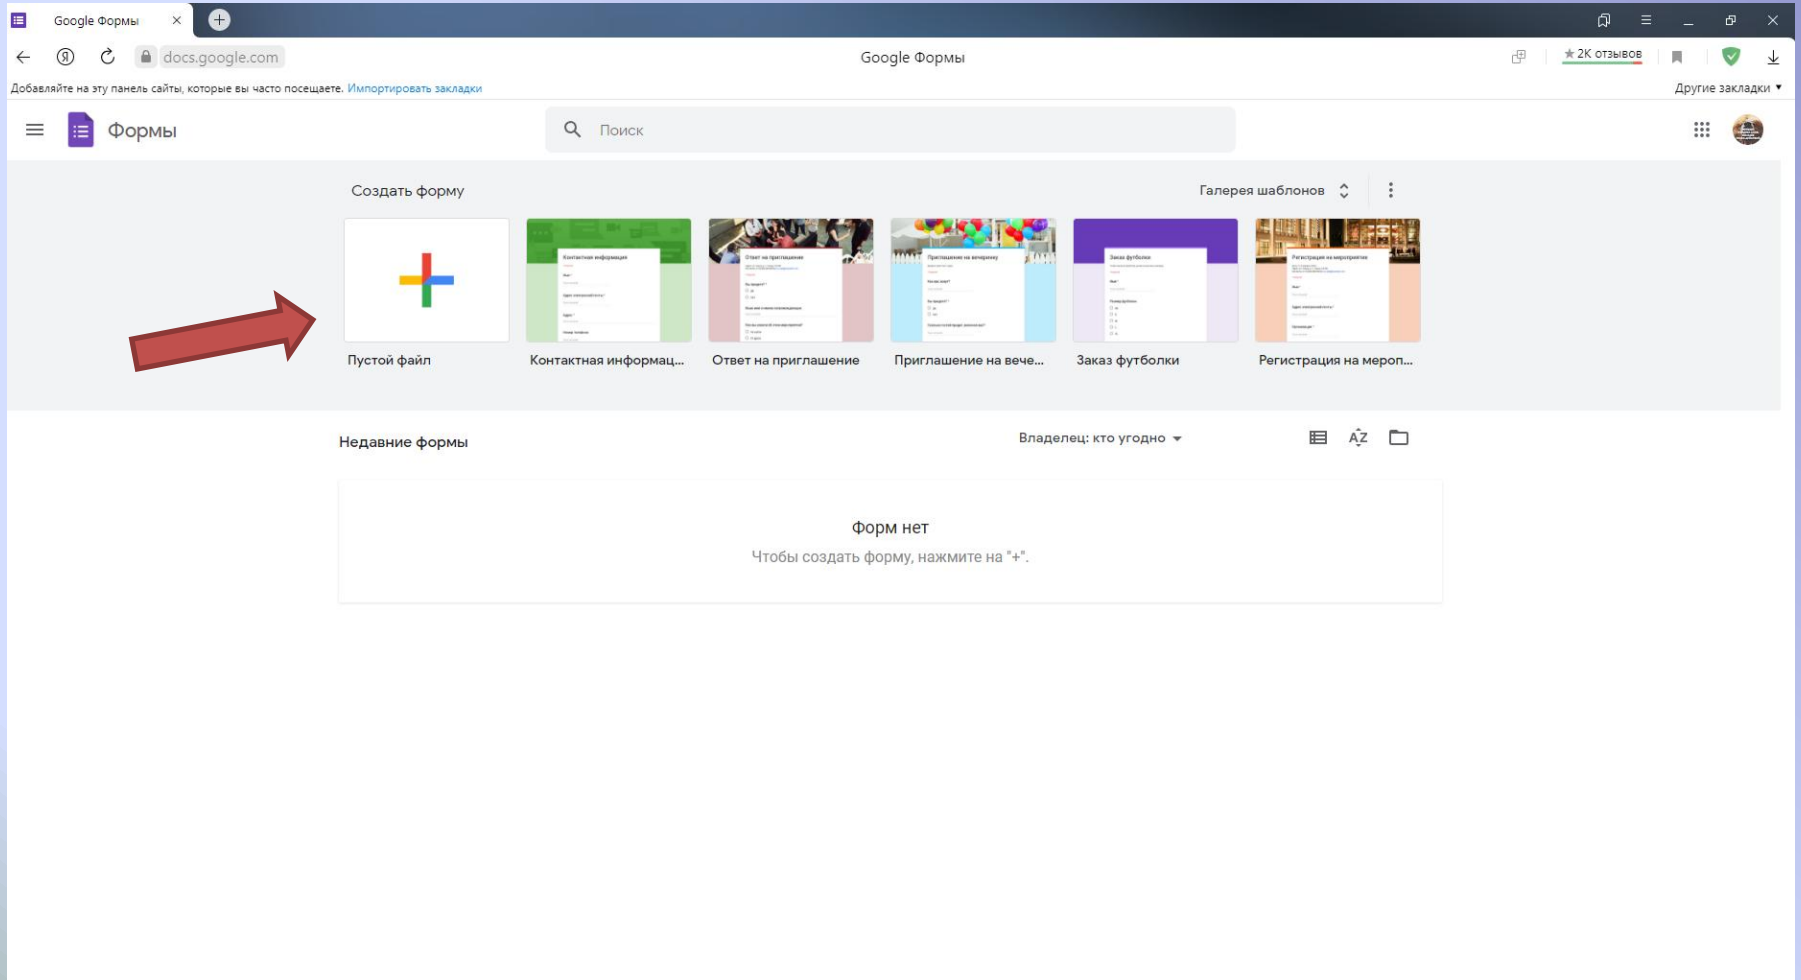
Google Формы

docs.google.com

Google Формы

★ 2К отзывов

Добавляйте на эту панель сайты, которые вы часто посещаете. Импортировать закладки

Другие закладки

Формы

Поиск

Создать форму

Галерея шаблонов

Пустой файл

Контактная информац...

Ответ на приглашение

Приглашение на вече...

Заказ футболки

Регистрация на мероп...

Недавние формы

Владелец: кто угодно

Форм нет

Чтобы создать форму, нажмите на "+".